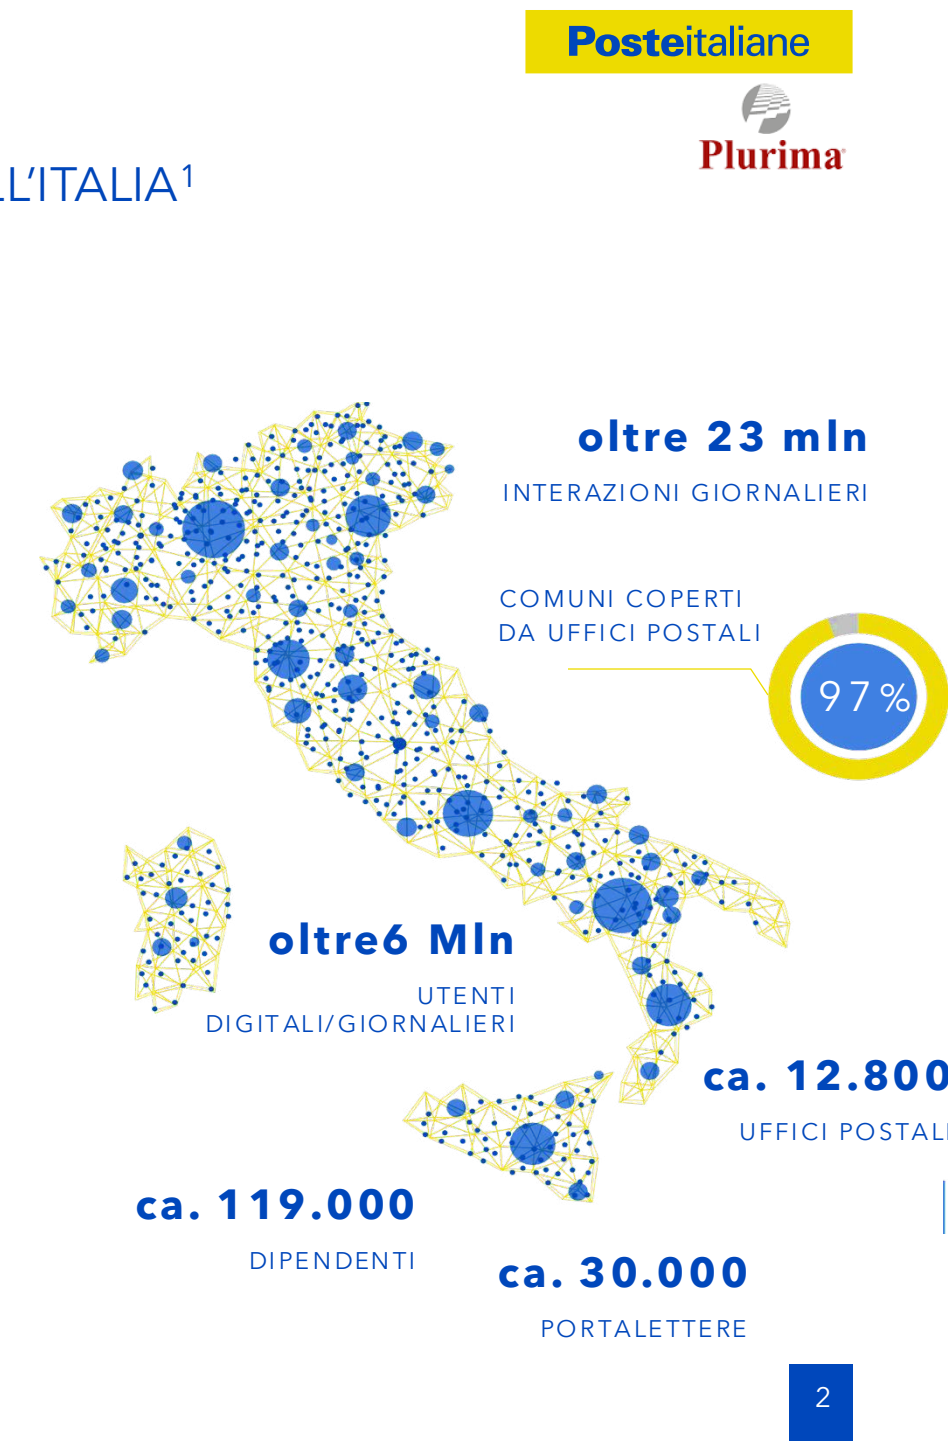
Posteitaliane

Plurima

L'ITALIA$^1$

oltre 23 mln

INTERAZIONI GIORNALIERI

COMUNI COPERTI DA UFFICI POSTALI

97%

oltre6 Mln

UTENTI DIGITALI/GIORNALIERI

ca. 12.800

UFFICI POSTAL

ca. 119.000

DIPENDENTI

ca. 30.000

PORTALETTERE

2